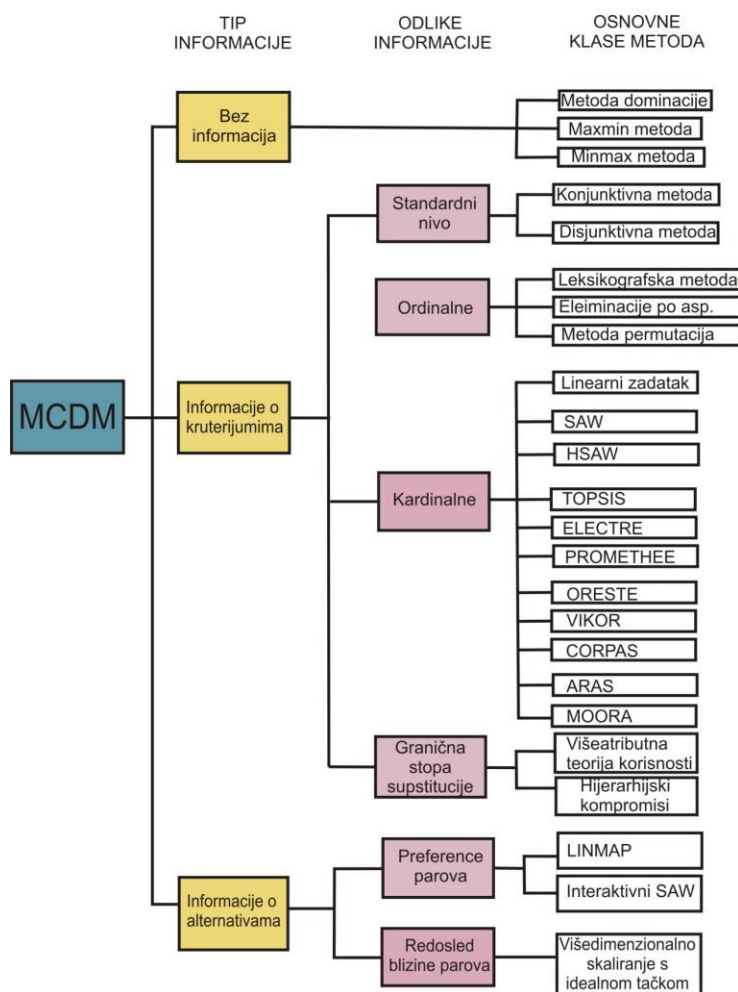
TIP INFORMACIJE

ODLIKE INFORMACIJE

OSNOVNE KLASE METODA

MCDM

Bez informacija

Metoda dominacije

Maxmin metoda

Minmax metoda

Informacije o kruterijumima

Standardni nivo

Konjunktivna metoda

Disjunktivna metoda

Ordinalne

Leksikografska metoda

Eleiminacije po asp.

Metoda permutacija

Kardinalne

Linearni zadatak

SAW

HSAW

TOPSIS

ELECTRE

PROMETHEE

ORESTE

VIKOR

CORPAS

ARAS

MOORA

Granična stopa supstitucije

Višeatributna teorija korisnosti

Hijerarhijski kompromisi

Informacije o alternativama

Preference parova

LINMAP

Interaktivni SAW

Redosled blizine parova

Višedimenzionalno skaliranje s idealnom tačkom